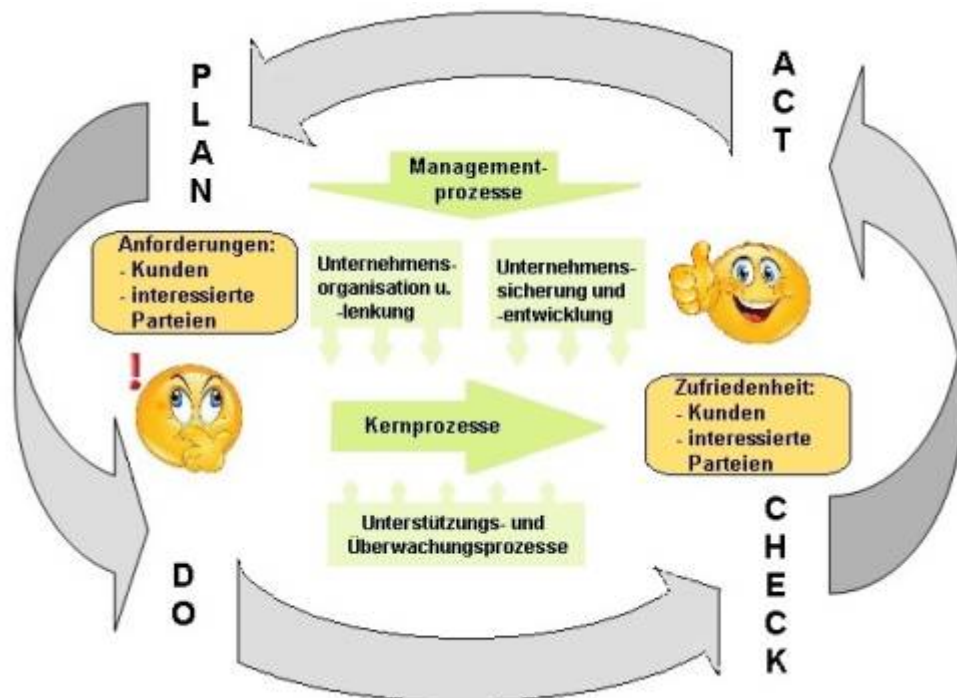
PLAN

ACT

Management-prozesse

Anforderungen:
- Kunden
- interessierte Parteien

Unternehmens-organisation u. -lenkung

Unternehmens-sicherung und -entwicklung

!

Kernprozesse

Zufriedenheit:
- Kunden
- interessierte Parteien

Unterstützungs- und Überwachungsprozesse

DO

CHECK